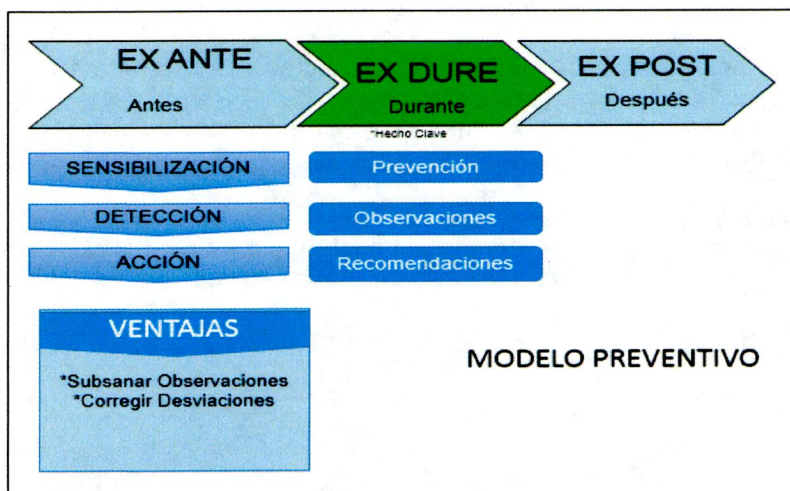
EX ANTE
Antes

EX DURE
Durante

EX POST
Después

*Hecho Clave

SENSIBILIZACIÓN

Prevención

DETECCIÓN

Observaciones

ACCIÓN

Recomendaciones

VENTAJAS

*Subsanar Observaciones
*Corregir Desviaciones

MODELO PREVENTIVO